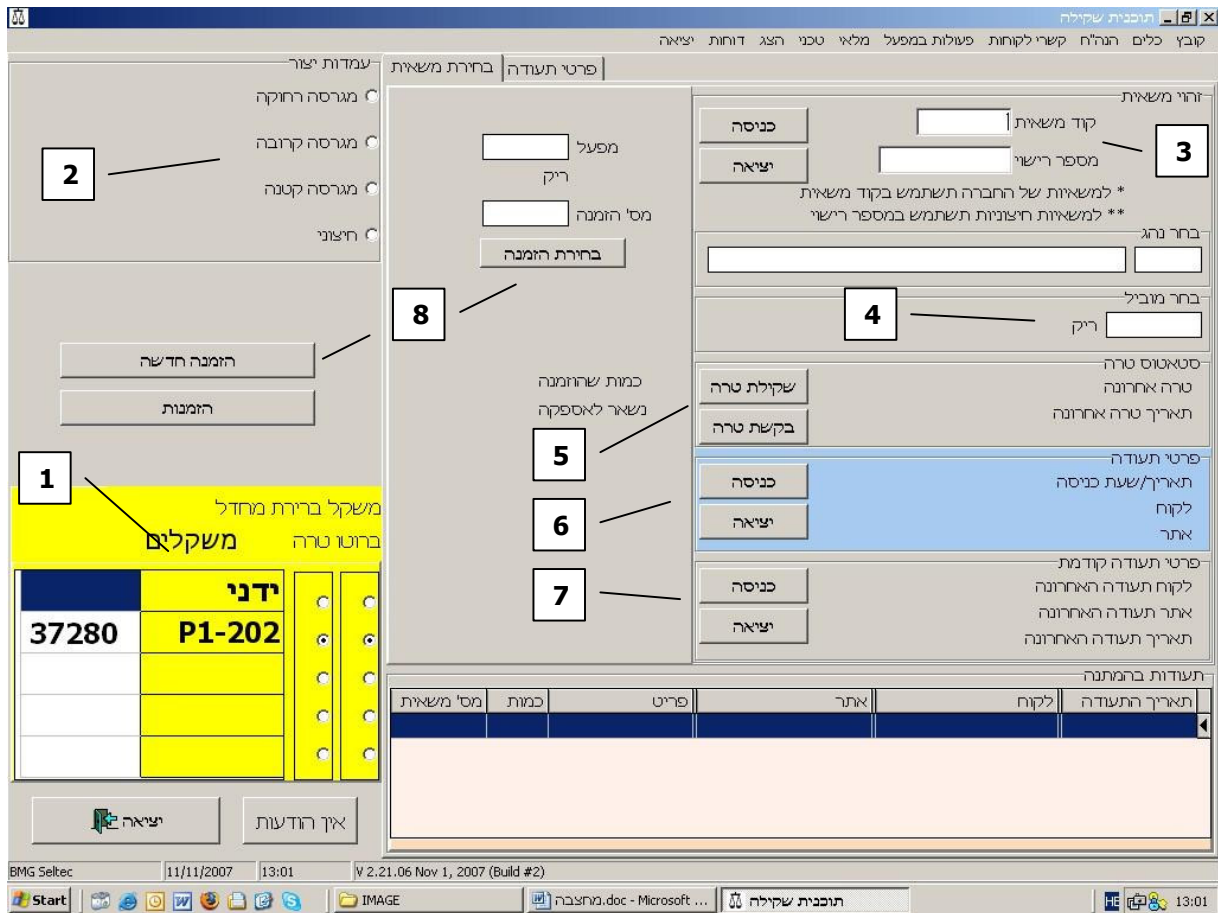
תוכנית שקילה

קובץ כלים הנה"ח קשרי לקוחות פעולות במפעל מלאי טכני הצג דוחות יציאה

עמדות יצור
מגרסה רחוקה
מגרסה קרובה
מגרסה קטנה
חיצוני

2

פרטי תעודה
בחירת משאית

מפעל
ריק
מס' הזמנה
בחירת הזמנה

8

זהוי משאית
קוד משאית
מספר רישוי
כניסה
יציאה
3
* למשאיות של החברה תשתמש בקוד משאית
** למשאיות חיצוניות תשתמש במספר רישוי

בחר נהג

בחר מוביל
4
ריק

הזמנה חדשה
הזמנות

סטאטוס טרה
טרה אחרונה
תאריך טרה אחרונה
שקילת טרה
בקשת טרה
כמות שהוזמנה
נשאר לאספקה
5

1
משקל בריית מחדל
משקלים
ברוטו טרה

פרטי תעודה
תאריך/שעת כניסה
לקוח
אתר
כניסה
יציאה
6

פרטי תעודה קודמת
לקוח תעודה האחרונה
אתר תעודה האחרונה
תאריך תעודה האחרונה
כניסה
יציאה
7

| ידני | |
|---|---|
| P1-202 | 37280 |
| | |
| | |
| | |

תעודות בהמתנה

| תאריך התעודה | לקוח | אתר | פריט | כמות | מס' משאית |
|---|---|---|---|---|---|

יציאה
אין הודעות

BMG Seltec | 11/11/2007 | 13:01 | V 2.21.06 Nov 1, 2007 (Build #2)

Start | IMAGE | מחצבה.doc - Microsoft ... | תוכנית שקילה | HE | 13:01